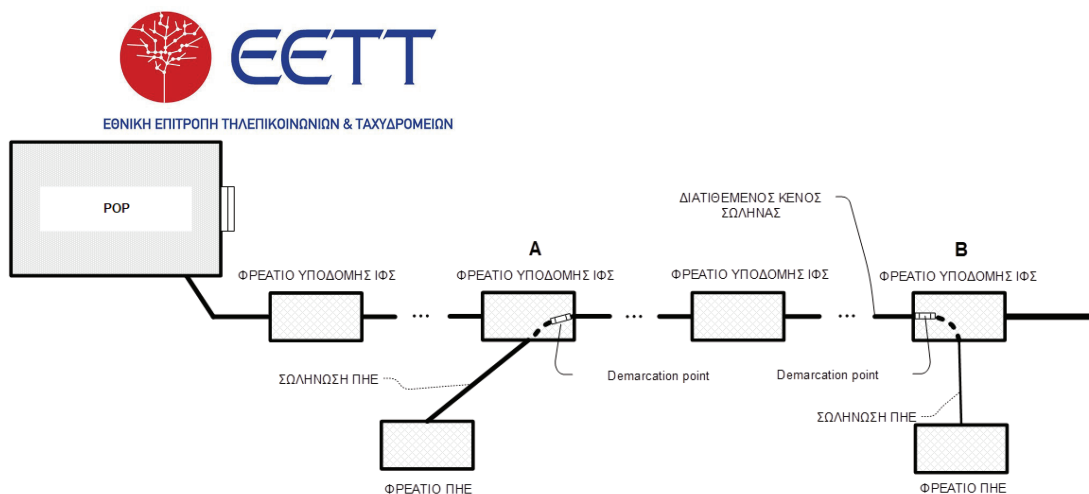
ΕΕΤΤ
ΕΘΝΙΚΗ ΕΠΙΤΡΟΠΗ ΤΗΛΕΠΙΚΟΙΝΩΝΙΩΝ & ΤΑΧΥΔΡΟΜΕΙΩΝ

POP

ΔΙΑΤΙΘΕΜΕΝΟΣ ΚΕΝΟΣ ΣΩΛΗΝΑΣ

A

B

ΦΡΕΑΤΙΟ ΥΠΟΔΟΜΗΣ ΙΦΣ

ΦΡΕΑΤΙΟ ΥΠΟΔΟΜΗΣ ΙΦΣ

ΦΡΕΑΤΙΟ ΥΠΟΔΟΜΗΣ ΙΦΣ

ΦΡΕΑΤΙΟ ΥΠΟΔΟΜΗΣ ΙΦΣ

...

...

...

ΣΩΛΗΝΩΣΗ ΠΗΕ

Demarcation point

Demarcation point

ΣΩΛΗΝΩΣΗ ΠΗΕ

ΦΡΕΑΤΙΟ ΠΗΕ

ΦΡΕΑΤΙΟ ΠΗΕ